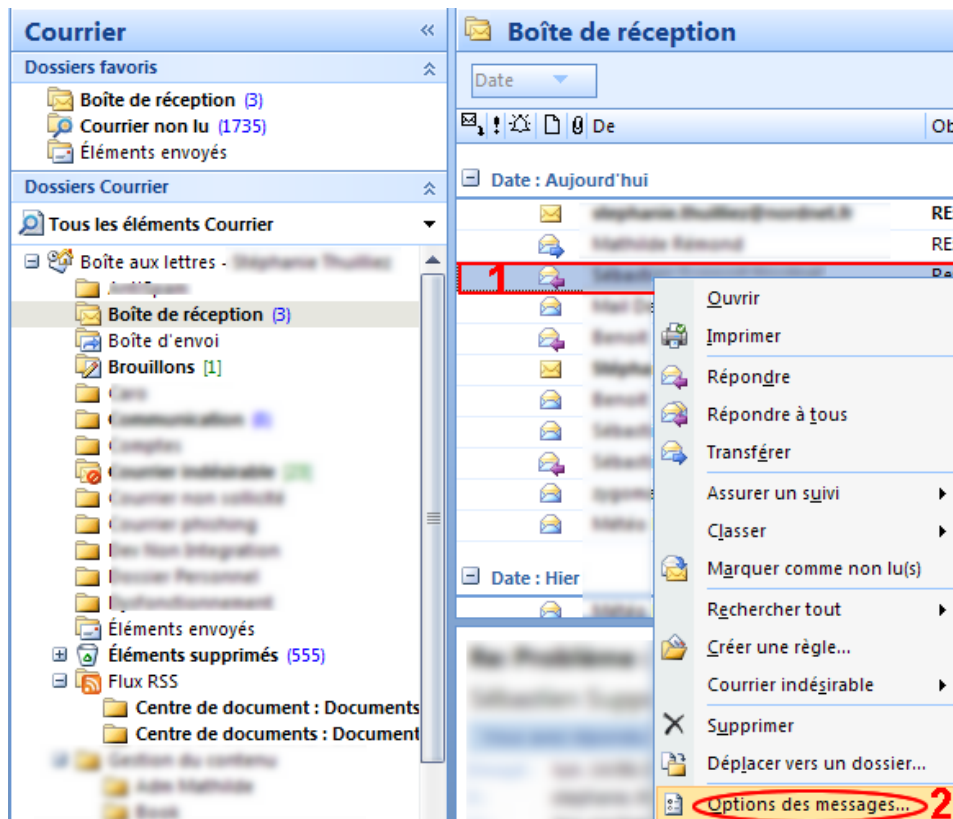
Courrier

Dossiers favoris
Boîte de réception (3)
Courrier non lu (1735)
Éléments envoyés

Dossiers Courrier
Tous les éléments Courrier

Boîte aux lettres - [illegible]
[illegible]
Boîte de réception (3)
Boîte d'envoi
Brouillons [1]
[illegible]
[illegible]
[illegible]
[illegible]
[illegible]
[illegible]
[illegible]
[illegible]
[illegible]
Éléments envoyés
Éléments supprimés (555)
Flux RSS
Centre de document : Documents
Centre de documents : Document
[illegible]
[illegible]
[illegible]

Boîte de réception
Date
De
Ob
Date : Aujourd'hui
RE
RE
1
Re
Date : Hier

Ouvrir
Imprimer
Répondre
Répondre à tous
Transférer
Assurer un suivi
Classer
Marquer comme non lu(s)
Rechercher tout
Créer une règle...
Courrier indésirable
Supprimer
Déplacer vers un dossier...
Options des messages...
2